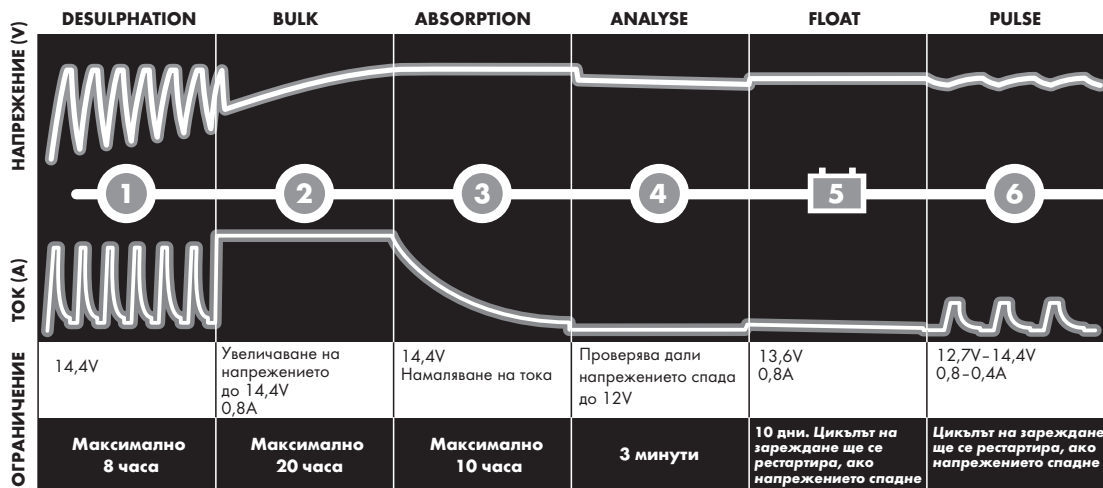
НАПРЕЖЕНИЕ (V)

ТОК (А)

ОГРАНИЧЕНИЕ

| DESULPHATION | BULK | ABSORPTION | ANALYSE | FLOAT | PULSE |
|---|---|---|---|---|---|
| 1 | 2 | 3 | 4 | 5 | 6 |
| 14,4V | Увеличаване на напрежението до 14,4V 0,8A | 14,4V Намаляване на тока | Проверява дали напрежението спада до 12V | 13,6V 0,8A | 12,7V–14,4V 0,8–0,4A |
| Максимално 8 часа | Максимално 20 часа | Максимално 10 часа | 3 минути | 10 дни. Цикълът на зареждане ще се рестартира, ако напрежението спадне | Цикълът на зареждане ще се рестартира, ако напрежението спадне |